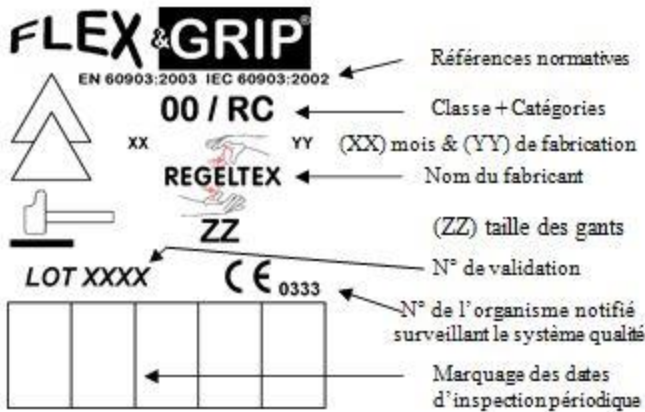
FLEX & GRIP®

EN 60903:2003 IEC 60903:2002

Références normatives

00 / RC

Classe + Catégories

XX

YY

(XX) mois & (YY) de fabrication

REGELTEX

Nom du fabricant

ZZ

(ZZ) taille des gants

LOT XXXX

N° de validation

CE 0333

N° de l'organisme notifié surveillant le système qualité

Marquage des dates d'inspection périodique